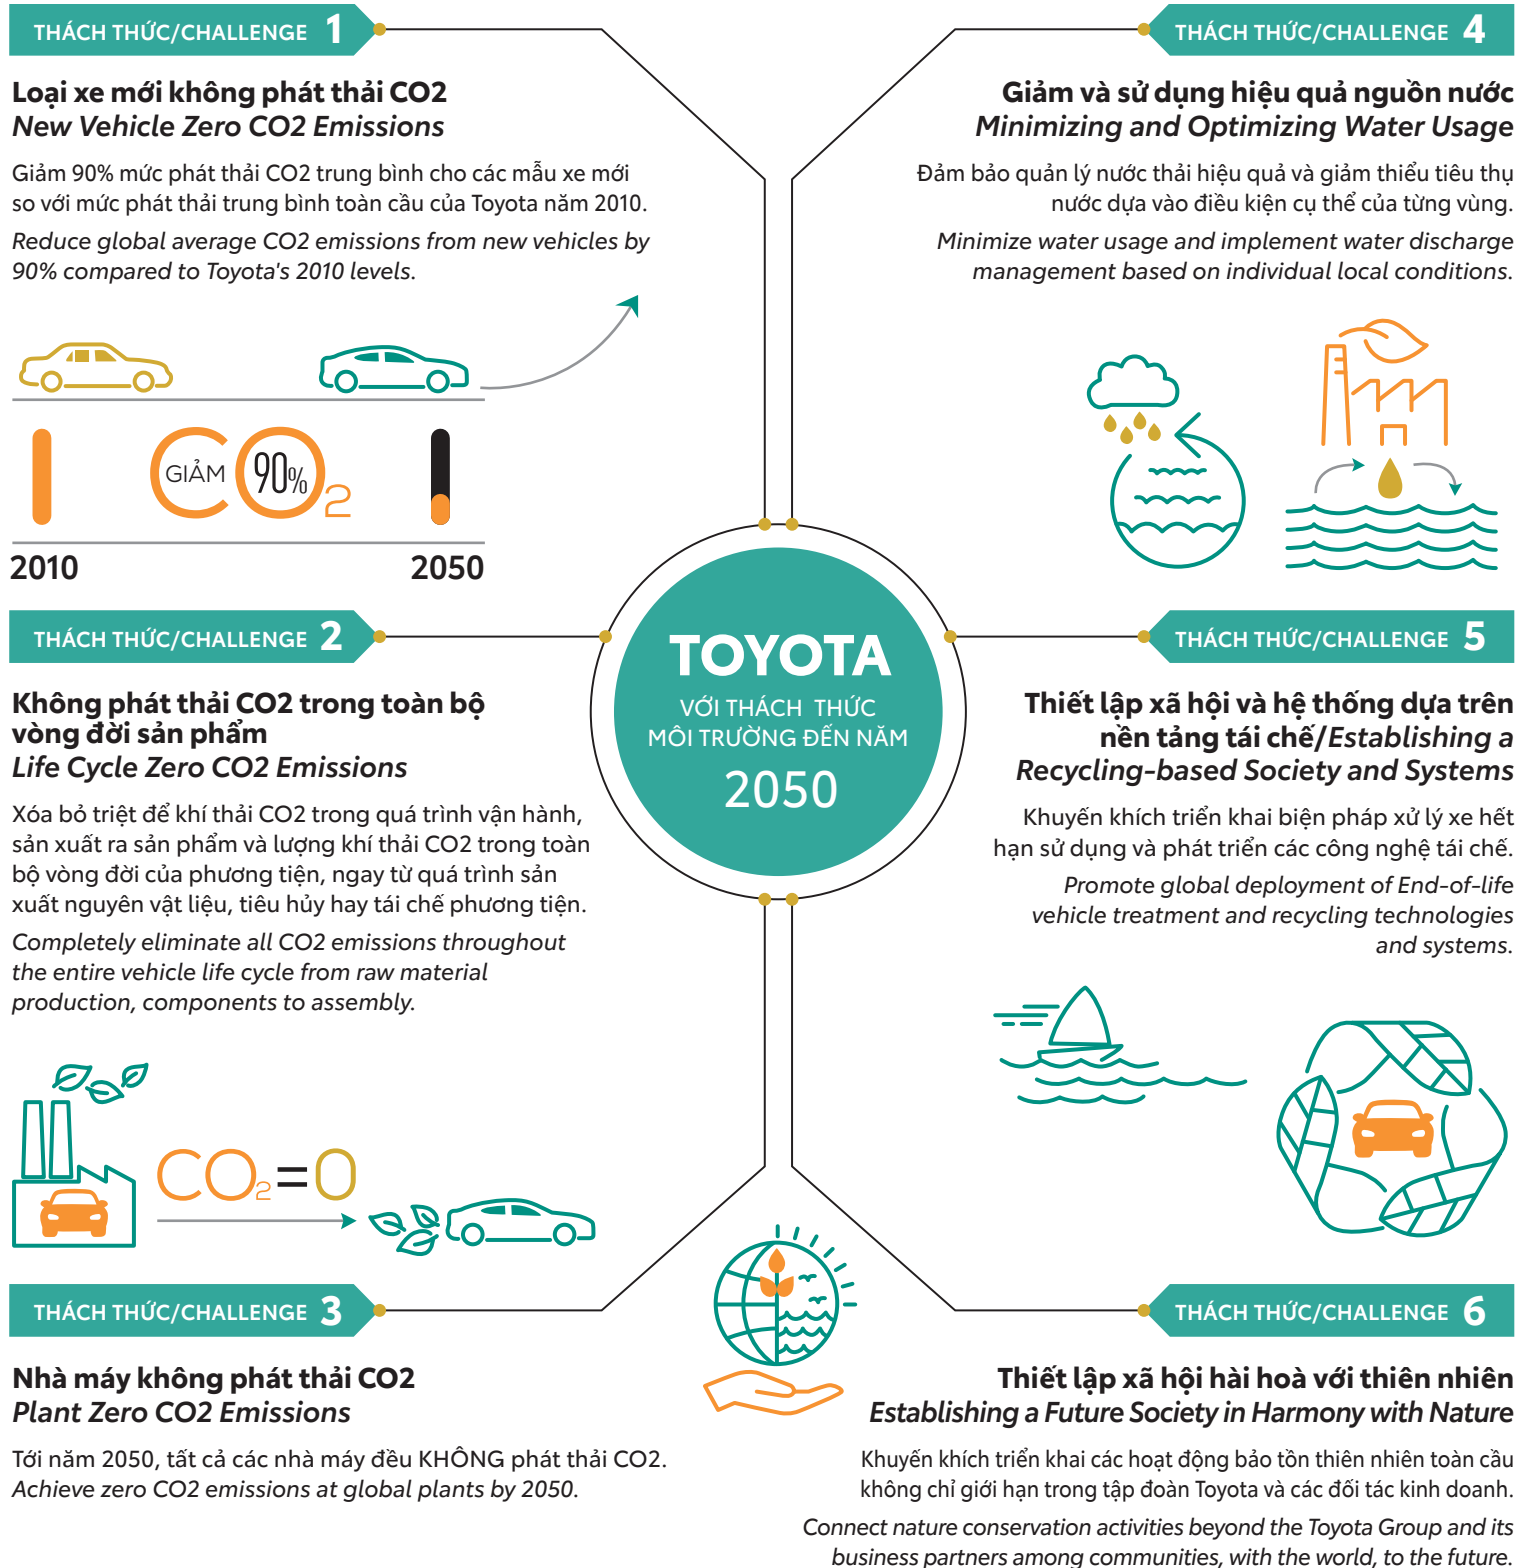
THÁCH THỨC/CHALLENGE 1

Loại xe mới không phát thải CO2
New Vehicle Zero CO2 Emissions

Giảm 90% mức phát thải CO2 trung bình cho các mẫu xe mới so với mức phát thải trung bình toàn cầu của Toyota năm 2010.

Reduce global average CO2 emissions from new vehicles by 90% compared to Toyota's 2010 levels.

GIẢM 90% $CO_2$

2010

2050

THÁCH THỨC/CHALLENGE 4

Giảm và sử dụng hiệu quả nguồn nước
Minimizing and Optimizing Water Usage

Đảm bảo quản lý nước thải hiệu quả và giảm thiểu tiêu thụ nước dựa vào điều kiện cụ thể của từng vùng.

Minimize water usage and implement water discharge management based on individual local conditions.

TOYOTA
VỚI THÁCH THỨC
MÔI TRƯỜNG ĐẾN NĂM
2050

THÁCH THỨC/CHALLENGE 2

Không phát thải CO2 trong toàn bộ vòng đời sản phẩm
Life Cycle Zero CO2 Emissions

Xóa bỏ triệt để khí thải CO2 trong quá trình vận hành, sản xuất ra sản phẩm và lượng khí thải CO2 trong toàn bộ vòng đời của phương tiện, ngay từ quá trình sản xuất nguyên vật liệu, tiêu hủy hay tái chế phương tiện.

Completely eliminate all CO2 emissions throughout the entire vehicle life cycle from raw material production, components to assembly.

$CO_2=0$

THÁCH THỨC/CHALLENGE 5

Thiết lập xã hội và hệ thống dựa trên nền tảng tái chế/Establishing a Recycling-based Society and Systems

Khuyến khích triển khai biện pháp xử lý xe hết hạn sử dụng và phát triển các công nghệ tái chế.

Promote global deployment of End-of-life vehicle treatment and recycling technologies and systems.

THÁCH THỨC/CHALLENGE 3

Nhà máy không phát thải CO2
Plant Zero CO2 Emissions

Tới năm 2050, tất cả các nhà máy đều KHÔNG phát thải CO2.
Achieve zero CO2 emissions at global plants by 2050.

THÁCH THỨC/CHALLENGE 6

Thiết lập xã hội hài hoà với thiên nhiên
Establishing a Future Society in Harmony with Nature

Khuyến khích triển khai các hoạt động bảo tồn thiên nhiên toàn cầu không chỉ giới hạn trong tập đoàn Toyota và các đối tác kinh doanh.

Connect nature conservation activities beyond the Toyota Group and its business partners among communities, with the world, to the future.